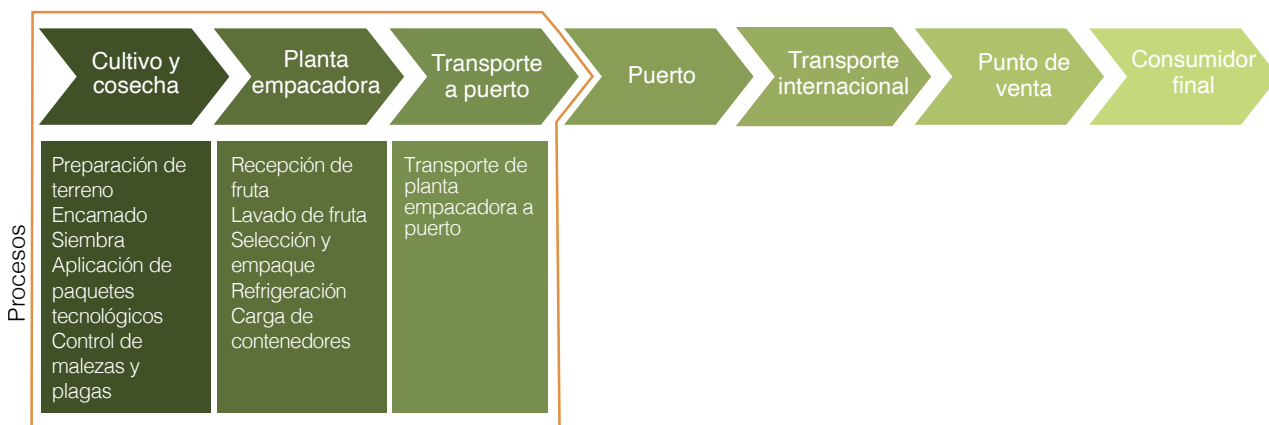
Cultivo y cosecha

Planta empacadora

Transporte a puerto

Puerto

Transporte internacional

Punto de venta

Consumidor final

Procesos

Preparación de terreno
Encamado
Siembra
Aplicación de paquetes tecnológicos
Control de malezas y plagas

Recepción de fruta
Lavado de fruta
Selección y empaque
Refrigeración
Carga de contenedores

Transporte de planta empacadora a puerto